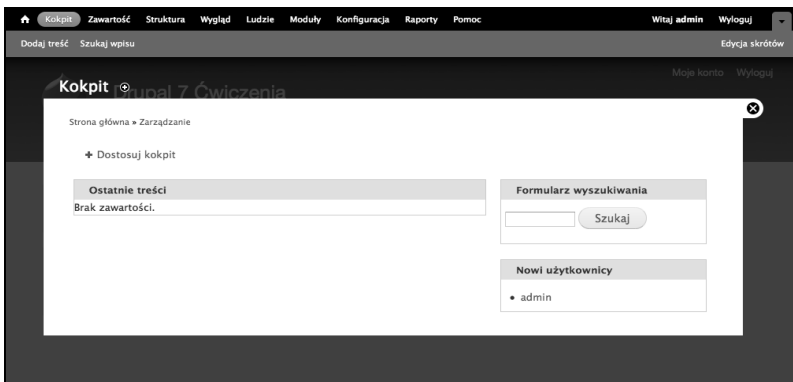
Kokpit Zawartość Struktura Wygląd Ludzie Moduły Konfiguracja Raporty Pomoc

Witaj admin Wyloguj

Dodaj treść Szukaj wpisu

Edycja skrótów

Moje konto Wyloguj

Kokpit

Drupal 7 Ćwiczenia

Strona główna » Zarządzanie

+ Dostosuj kokpit

| Ostatnie treści |
|---|
| Brak zawartości. |

Formularz wyszukiwania

Szukaj

Nowi użytkownicy

• admin